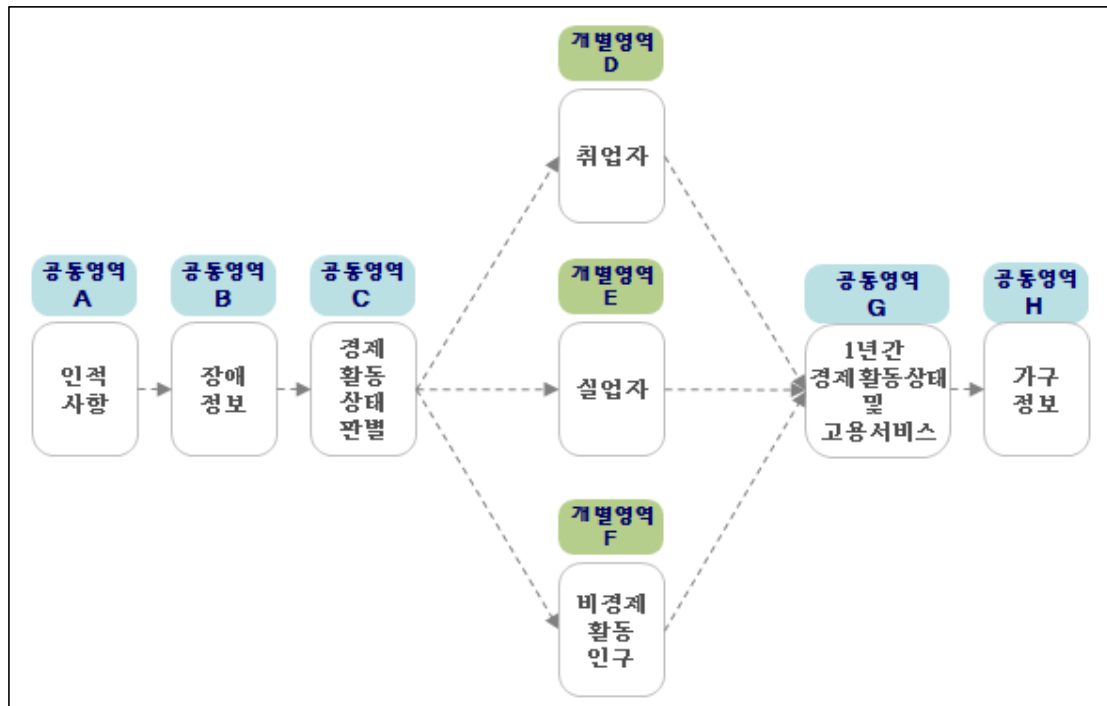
공동영역
A
인적
사항

공동영역
B
장애
정보

공동영역
C
경제
활동
상태
판별

개별영역
D
취업자

개별영역
E
실업자

개별영역
F
비경제
활동
인구

공동영역
G
1년간
경제활동상태
및
고용서비스

공동영역
H
가구
정보